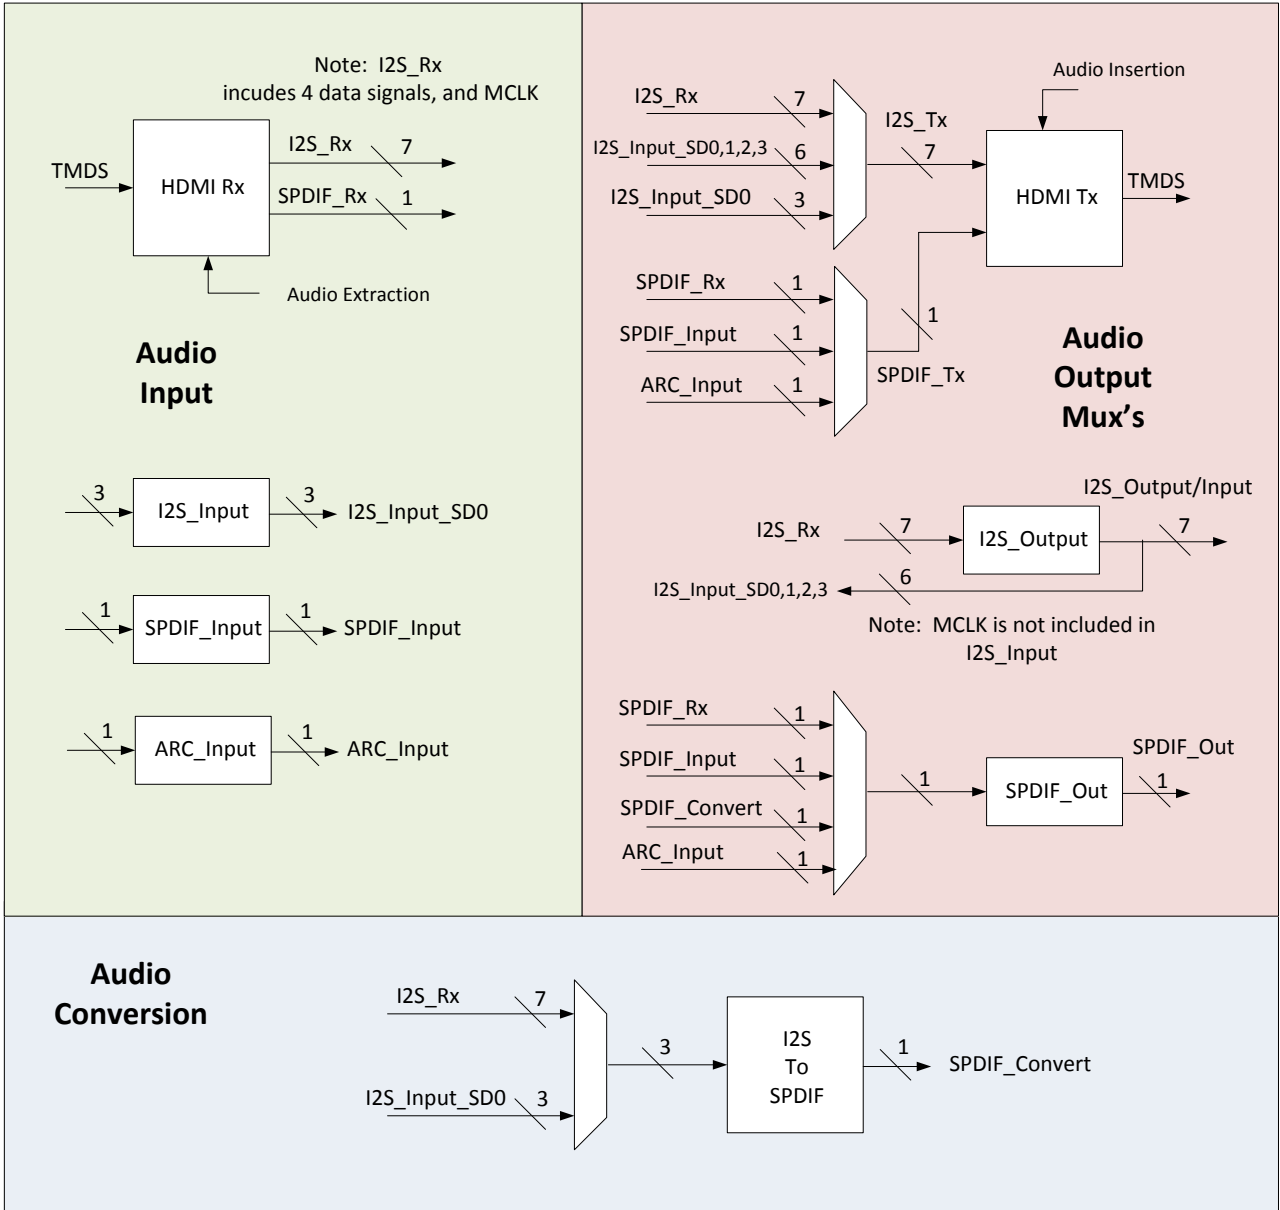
Note: I2S_Rx
incudes 4 data signals, and MCLK

TMDS
HDMI Rx
I2S_Rx 7
SPDIF_Rx 1
Audio Extraction

Audio
Input

3 I2S_Input 3 I2S_Input_SD0

1 SPDIF_Input 1 SPDIF_Input

1 ARC_Input 1 ARC_Input

Audio Insertion
I2S_Rx 7
I2S_Input_SD0,1,2,3 6
I2S_Input_SD0 3
I2S_Tx
7
HDMI Tx
TMDS

SPDIF_Rx 1
SPDIF_Input 1
ARC_Input 1
1
SPDIF_Tx

Audio
Output
Mux's

I2S_Output/Input
I2S_Rx 7
I2S_Output
7
I2S_Input_SD0,1,2,3 6
Note: MCLK is not included in
I2S_Input

SPDIF_Rx 1
SPDIF_Input 1
SPDIF_Convert 1
ARC_Input 1
1
SPDIF_Out
SPDIF_Out
1

Audio
Conversion

I2S_Rx 7
I2S_Input_SD0 3
3
I2S
To
SPDIF
1
SPDIF_Convert